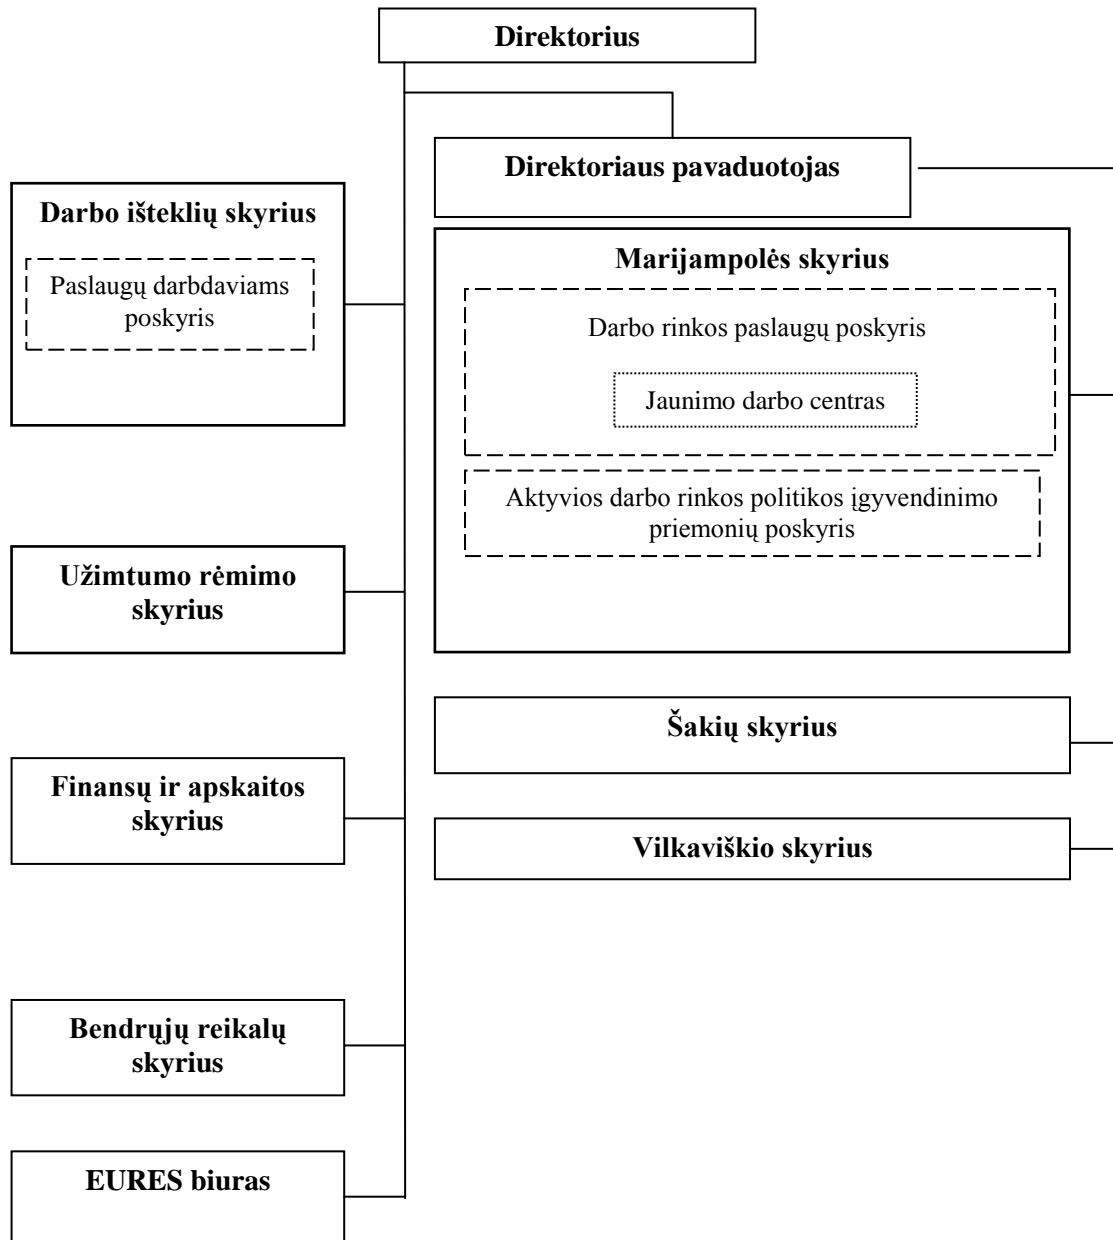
Direktorius

Direktoriaus pavaduotojas

Darbo išteklių skyrius

Paslaugų darbdaviams poskyris

Marijampolės skyrius

Darbo rinkos paslaugų poskyris

Jaunimo darbo centras

Aktyvios darbo rinkos politikos įgyvendinimo priemonių poskyris

Užimtumo rėmimo skyrius

Šakių skyrius

Finansų ir apskaitos skyrius

Vilkaviškio skyrius

Bendrųjų reikalų skyrius

EURES biuras